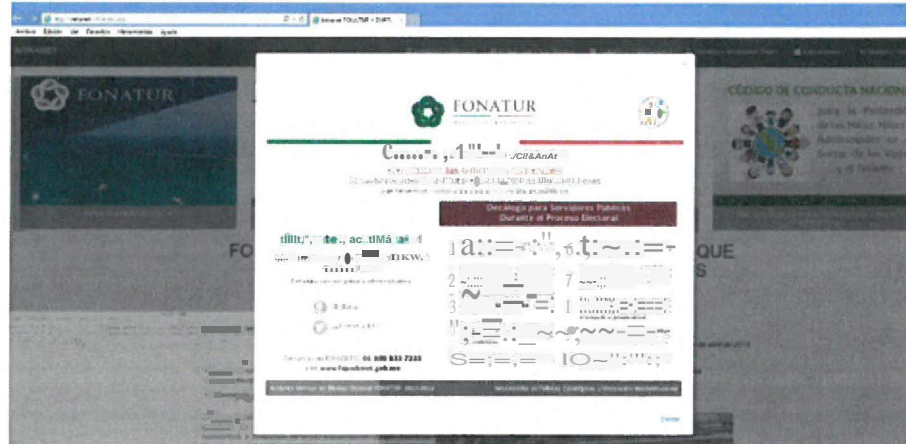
Archivo Edición Ver Favoritos Herramientas Ayuda

FONATUR

FONATUR

FONATUR

CÓDIGO DE CONDUCTA NACIONAL

Decálogo para Servidores Públicos Durante el Proceso Electoral

FO

QUE

S

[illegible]

01 800 833 7233

www.fonatur.gob.mx

Cerrar